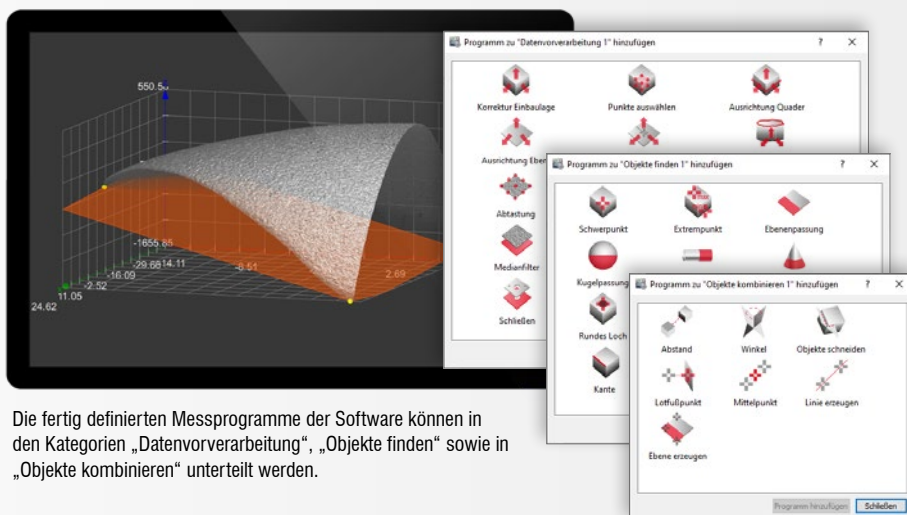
550.5

-1655.85
-29.68 14.11
-16.09
-2.52
11.05
24.62
-8.51
2.69

Programm zu "Datenvorverarbeitung 1" hinzufügen
?
×
Korrektur Einbaulage
Punkte auswählen
Ausrichtung Quader
Ausrichtung Ebene
Abtastung
Medianfilter
Schließen

Programm zu "Objekte finden 1" hinzufügen
?
×
Schwerpunkt
Extrempunkt
Ebenenpassung
Kugelpassung
Rundes Loch
Kante

Programm zu "Objekte kombinieren 1" hinzufügen
?
×
Abstand
Winkel
Objekte schneiden
Lotfußpunkt
Mittelpunkt
Linie erzeugen
Ebene erzeugen
Programm hinzufügen
Schließen

Die fertig definierten Messprogramme der Software können in den Kategorien „Datenvorverarbeitung“, „Objekte finden“ sowie in „Objekte kombinieren“ unterteilt werden.